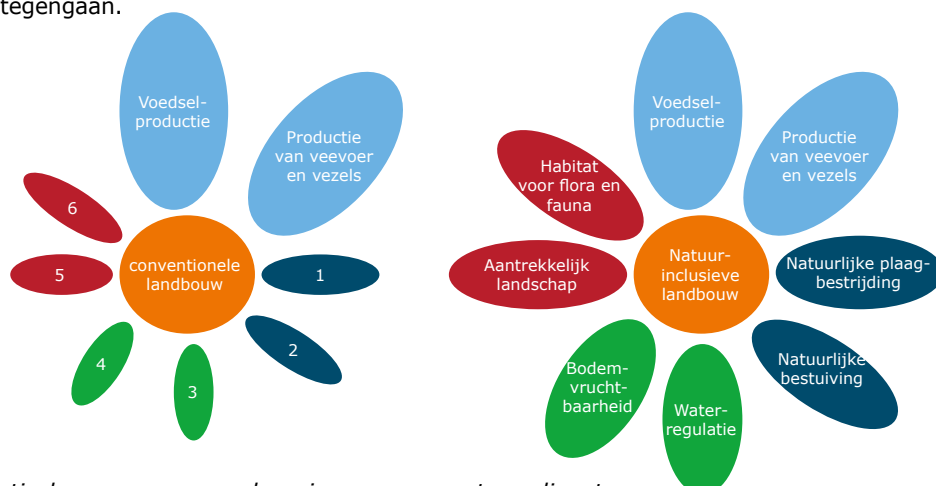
tegengaan.

Voedselproductie

Productie van veevoer en vezels

6

5

conventionele landbouw

1

2

3

4

Voedselproductie

Productie van veevoer en vezels

Habitat voor flora en fauna

Aantrekkelijk landschap

Natuurinclusieve landbouw

Natuurlijke plaagbestrijding

Natuurlijke bestuiving

Waterregulatie

Bodemvruchtbaarheid

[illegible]